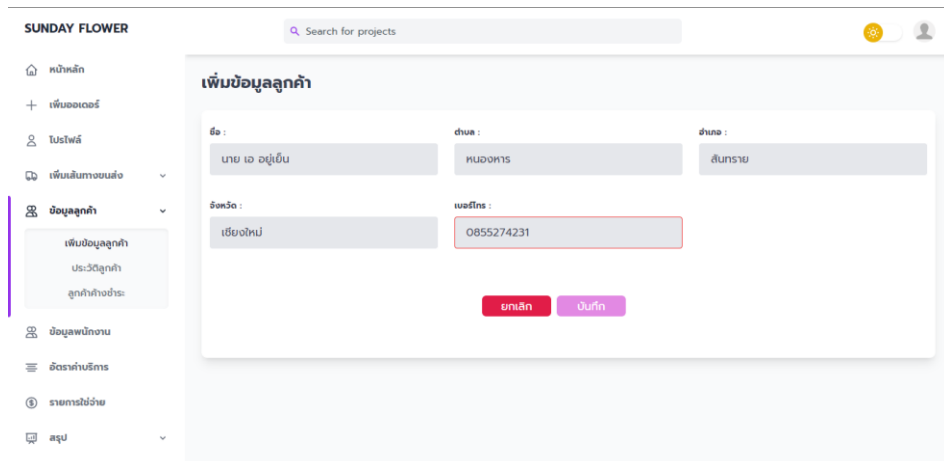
SUNDAY FLOWER

Search for projects

หน้าหลัก
เพิ่มออเดอร์
โปรไฟล์
เพิ่มเส้นทางขนส่ง
ข้อมูลลูกค้า
เพิ่มข้อมูลลูกค้า
ประวัติลูกค้า
ลูกค้าค้างชำระ
ข้อมูลพนักงาน
อัตราค่าบริการ
รายการใช้จ่าย
สรุป

เพิ่มข้อมูลลูกค้า

ชื่อ :
นาย เอ อยู่เย็น

ตำบล :
หนองหาร

อำเภอ :
สันทราย

จังหวัด :
เชียงใหม่

เบอร์โทร :
0855274231

ยกเลิก
บันทึก